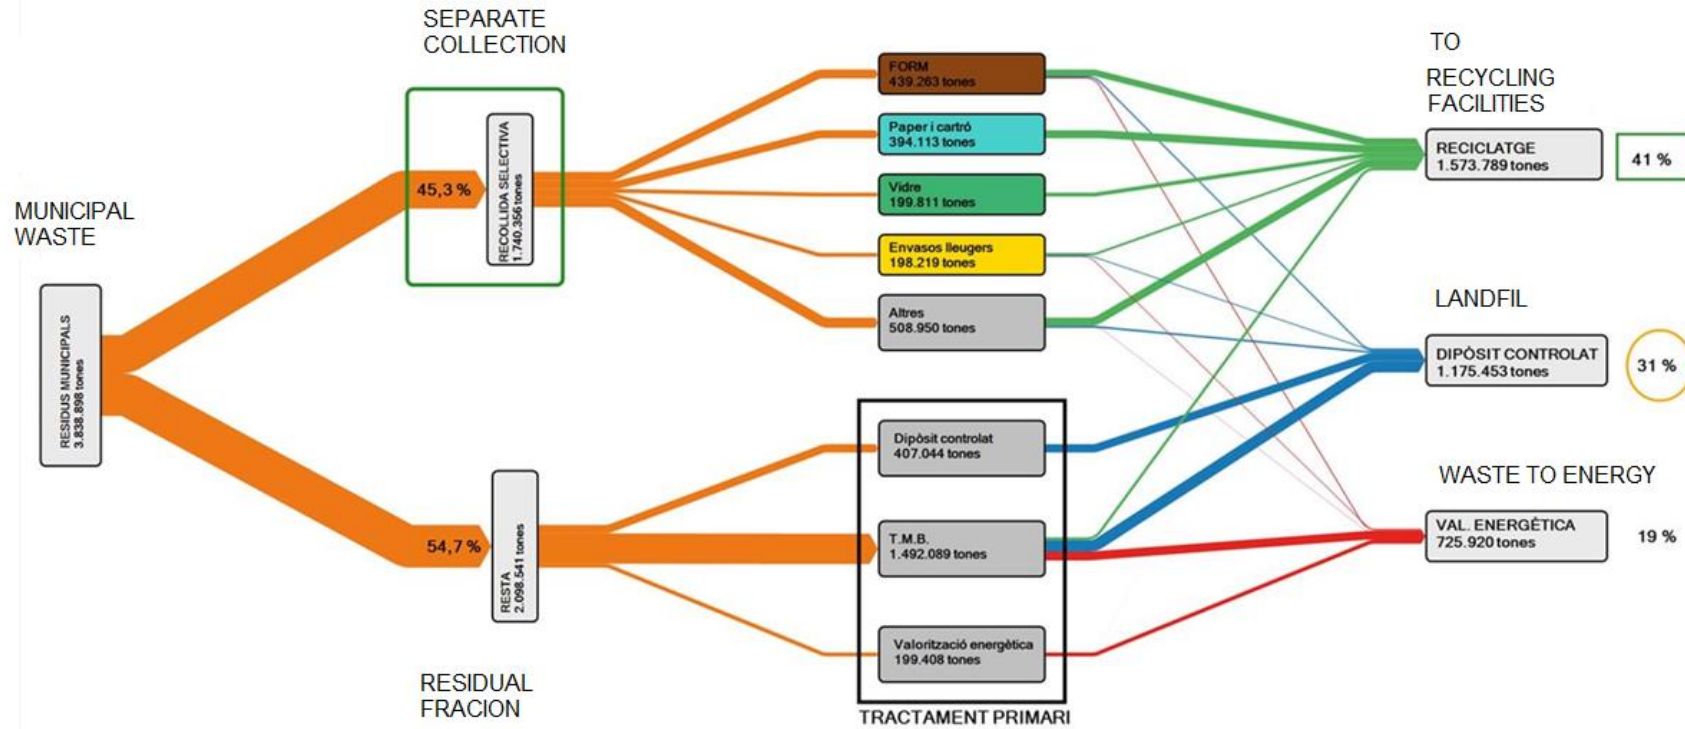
SEPARATE COLLECTION

TO RECYCLING FACILITIES

MUNICIPAL WASTE

RESIDUS MUNICIPALS 3.838.898 tones

45,3 %

RECOLLIDA SELECTIVA 1.740.356 tones

FORM 439.263 tones

Paper i cartró 394.113 tones

Vidre 199.811 tones

Envasos lleugers 198.219 tones

Altres 508.950 tones

RECICLATGE 1.573.789 tones

41 %

LANDFIL

DIPÒSIT CONTROLAT 1.175.453 tones

31 %

54,7 %

RESTA 2.098.541 tones

Dipòsit controlat 407.044 tones

T.M.B. 1.492.089 tones

Valorització energètica 199.408 tones

WASTE TO ENERGY

VAL. ENERGÈTICA 725.920 tones

19 %

RESIDUAL FRACION

TRACTAMENT PRIMARI